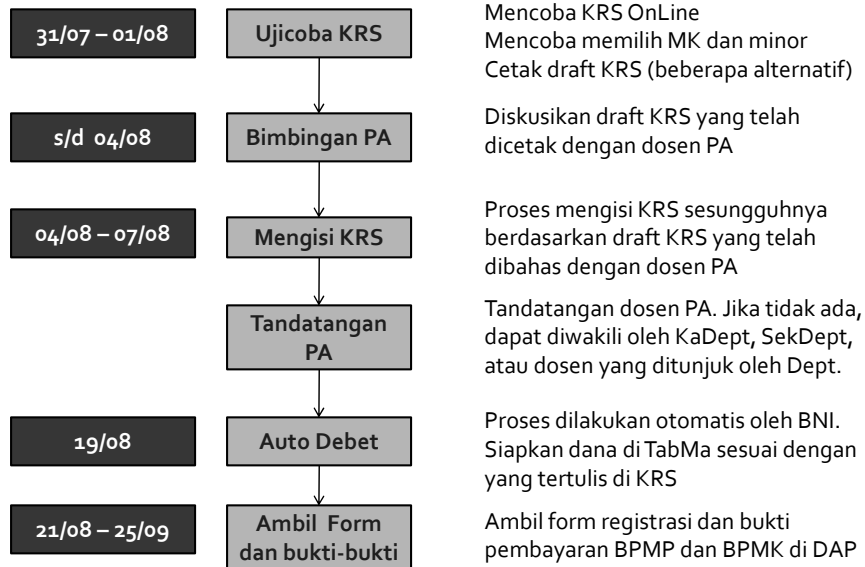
31/07 – 01/08

Ujicoba KRS

Mencoba KRS OnLine
Mencoba memilih MK dan minor
Cetak draft KRS (beberapa alternatif)

s/d 04/08

Bimbingan PA

Diskusikan draft KRS yang telah dicetak dengan dosen PA

04/08 – 07/08

Mengisi KRS

Proses mengisi KRS sesungguhnya berdasarkan draft KRS yang telah dibahas dengan dosen PA

Tandatangan PA

Tandatangan dosen PA. Jika tidak ada, dapat diwakili oleh KaDept, SekDept, atau dosen yang ditunjuk oleh Dept.

19/08

Auto Debet

Proses dilakukan otomatis oleh BNI. Siapkan dana di TabMa sesuai dengan yang tertulis di KRS

21/08 – 25/09

Ambil Form dan bukti-bukti

Ambil form registrasi dan bukti pembayaran BPMP dan BPMK di DAP